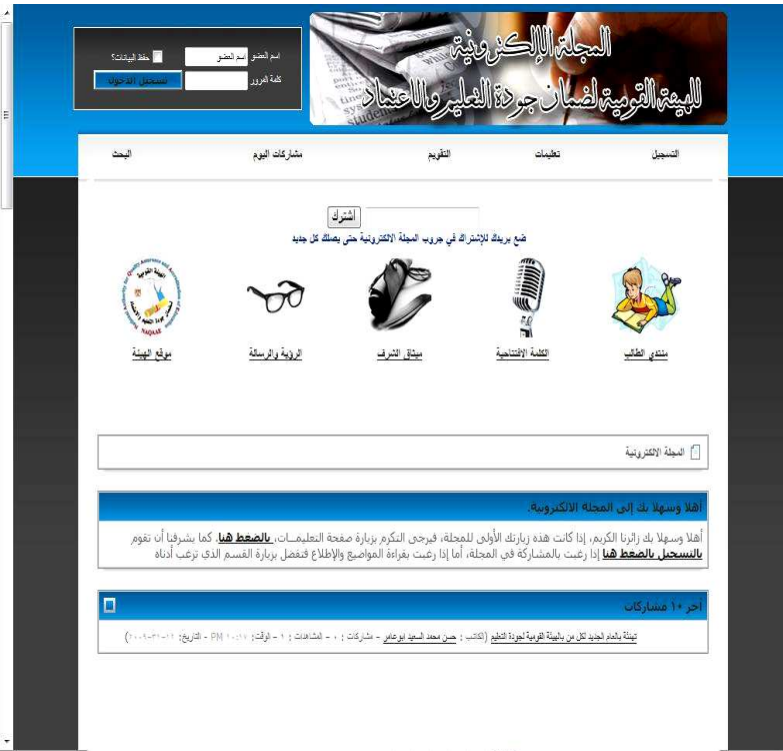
المجلة الإلكترونية
للهيئة القومية لضمان جودة التعليم والاعتماد

اسم العضو | اسم العضو | حفظ البيانات؟
كلمة المرور
تسجيل الدخول

التسجيل | تعليمات | التقويم | مشاركات اليوم | البحث

اشترك
ضع بريدك للإشتراك في جروب المجلة الالكترونية حتى يصلك كل جديد

منتدى الطالب | الكلمة الافتتاحية | ميثاق الشرف | الرؤية والرسالة | موقع الهيئة

المجلة الالكترونية

أهلا وسهلا بك إلى المجلة الالكترونية.

أهلا وسهلا بك زائرنا الكريم، إذا كانت هذه زيارتك الأولى للمجلة، فيرجى التكرم بزيارة صفحة التعليمات، بالضغط هنا. كما يشرفنا أن تقوم بالتسجيل بالضغط هنا إذا رغبت بالمشاركة في المجلة، أما إذا رغبت بقراءة المواضيع والإطلاع فتفضل بزيارة القسم الذي ترغب أدناه

آخر ١٠ مشاركات

تهنئة بالعام الجديد لكل من بالهيئة القومية لجودة التعليم (الكاتب : حسن محمد السعيد ابوعامر - مشاركات : ٠ - المشاهدات : ٩ - الوقت: ١٠:١٧ PM - التاريخ: ٠١-٠١-٢٠٠٩)